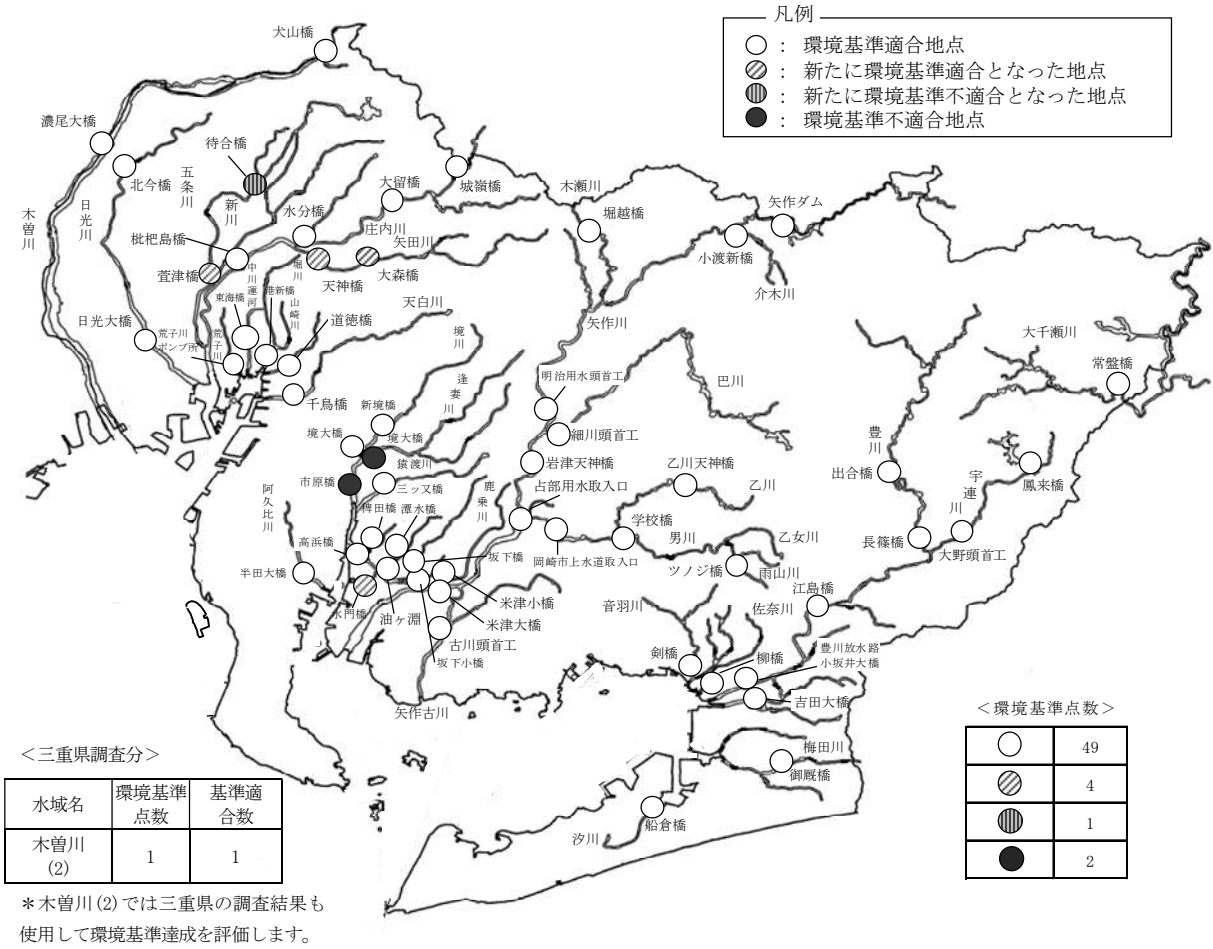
凡例
○ ： 環境基準適合地点
◎ ： 新たに環境基準適合となった地点
◍ ： 新たに環境基準不適合となった地点
● ： 環境基準不適合地点

犬山橋
濃尾大橋
北今橋
五条川
待合橋
新川
木曽川
日光川
大留橋
城嶺橋
木瀬川
矢作ダム
水分橋
堀越橋
庄内川
矢田川
小渡新橋
枇杷島橋
萱津橋
中川運河
堀川
天神橋
大森橋
介木川
東海橋
港新橋
山崎川
天白川
日光大橋
荒子川ポンプ所
荒子川
道徳橋
境川
矢作川
大千瀬川
常盤橋
明治用水頭首工
巴川
千鳥橋
逢妻川
新境橋
境大橋
細川頭首工
境大橋
猿渡川
岩津天神橋
乙川天神橋
豊川
出合橋
鳳来橋
市原橋
三ッ又橋
占部用水取入口
乙川
宇連川
阿久比川
稗田橋
潭水橋
鹿乗川
学校橋
高浜橋
坂下橋
岡崎市上水道取入口
男川
乙女川
長篠橋
大野頭首工
半田大橋
ツノジ橋
雨山川
米津小橋
衣門橋
油ヶ淵
米津大橋
音羽川
佐奈川
江島橋
古川頭首工
坂下小橋
剣橋
柳橋
豊川放水路小坂井大橋
吉田大橋
矢作古川
梅田川
御厩橋
船倉橋
汐川

＜三重県調査分＞

| 水域名 | 環境基準点数 | 基準適合数 |
|---|---|---|
| 木曽川(2) | 1 | 1 |

＊木曽川(2)では三重県の調査結果も使用して環境基準達成を評価します。

＜環境基準点数＞

| ○ | 49 |
|---|---|
| ◎ | 4 |
| ◍ | 1 |
| ● | 2 |